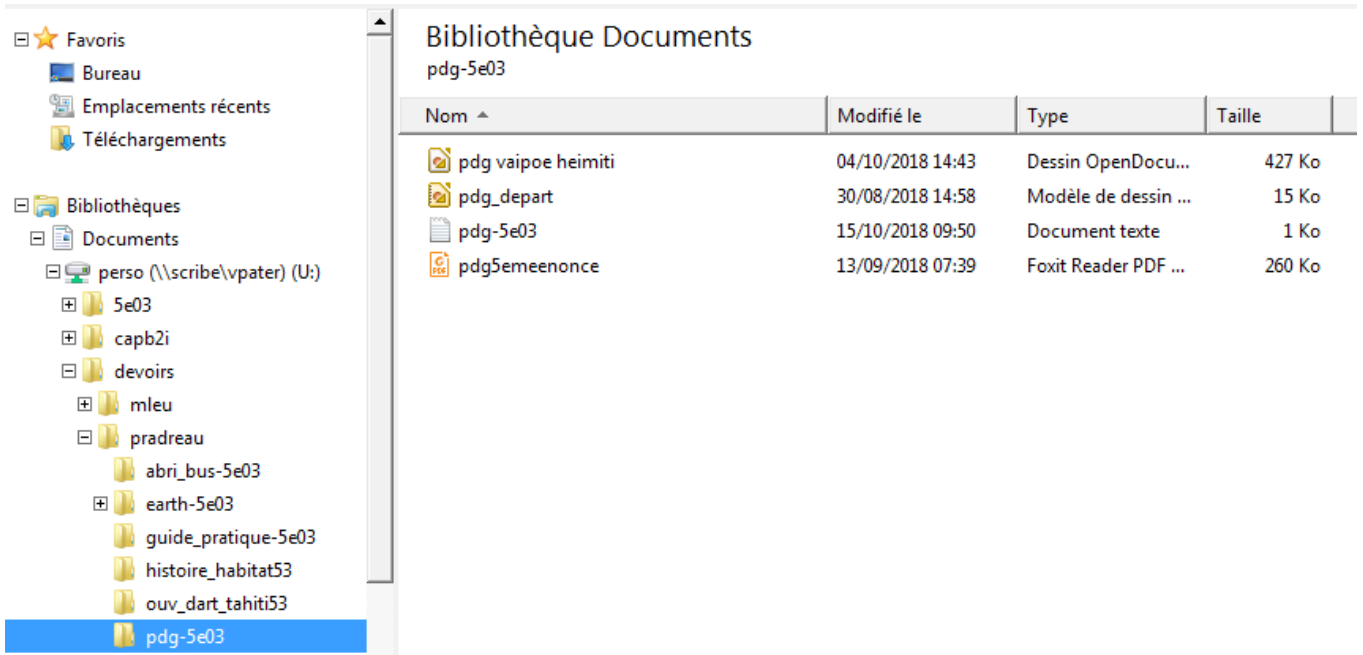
Favoris
Bureau
Emplacements récents
Téléchargements

Bibliothèques
Documents
perso (\\scribe\vpater) (U:)
5e03
capb2i
devoirs
mleu
pradreau
abri_bus-5e03
earth-5e03
guide_pratique-5e03
histoire_habitat53
ouv_dart_tahiti53
pdg-5e03

Bibliothèque Documents
pdg-5e03

| Nom | Modifié le | Type | Taille |
|---|---|---|---|
| pdg vaipoe heimiti | 04/10/2018 14:43 | Dessin OpenDocu... | 427 Ko |
| pdg_depart | 30/08/2018 14:58 | Modèle de dessin ... | 15 Ko |
| pdg-5e03 | 15/10/2018 09:50 | Document texte | 1 Ko |
| pdg5emeenonce | 13/09/2018 07:39 | Foxit Reader PDF ... | 260 Ko |